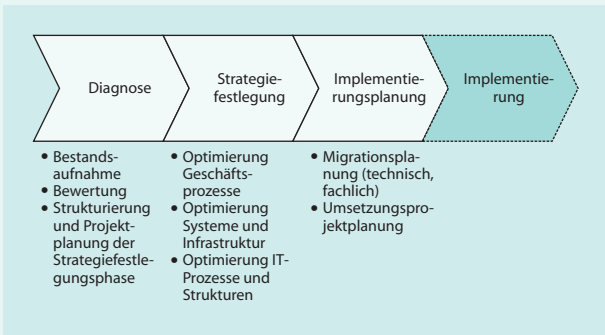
Diagnose

Strategiefestlegung

Implementierungsplanung

Implementierung

• Bestandsaufnahme
• Bewertung
• Strukturierung und Projektplanung der Strategiefestlegungsphase

• Optimierung Geschäftsprozesse
• Optimierung Systeme und Infrastruktur
• Optimierung IT-Prozesse und Strukturen

• Migrationsplanung (technisch, fachlich)
• Umsetzungsprojektplanung